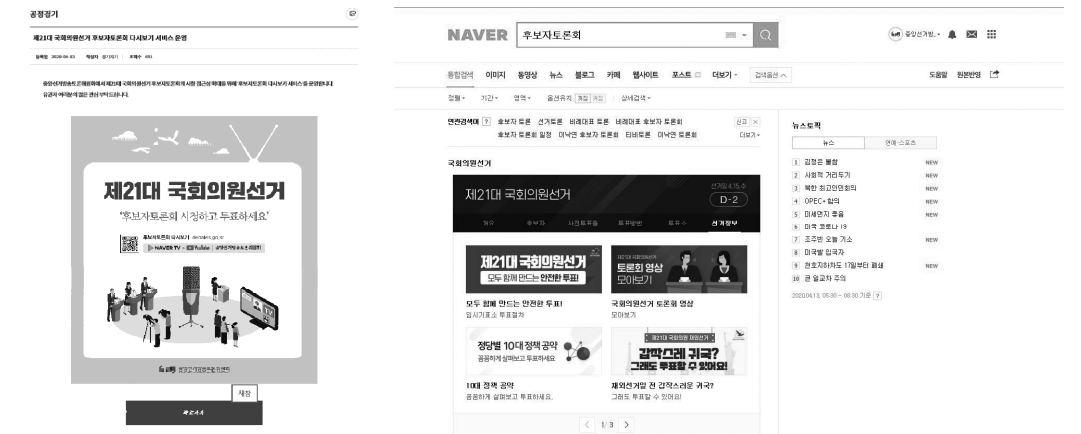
공정경기

제21대 국회의원선거 후보자토론회 다시보기 서비스 운영

등록일 2020.04.03 작성자 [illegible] 조회수 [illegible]

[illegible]

제21대 국회의원선거

'후보자토론회 시청하고 투표하세요'

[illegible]

NAVER TV · YouTube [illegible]

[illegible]

재생

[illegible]

NAVER 후보자토론회

통합검색 이미지 동영상 뉴스 블로그 카페 웹사이트 포스트 더보기 검색옵션

도움말 원본반영

정렬 기간 영역 옵션유지 상세검색

연관검색어 후보자 토론 선거토론 비례대표 토론회 비례대표 후보자 토론회 신고
후보자 토론회 일정 이낙연 후보자 토론회 티비토론 이낙연 토론회 더보기

국회의원선거

제21대 국회의원선거 선거일 4.15 수 D-2

뉴스 후보자 사전투표율 투표방법 투표소 선거정보

제21대 국회의원선거
모두 함께 만드는 안전한 투표!

모두 함께 만드는 안전한 투표!
임시기표소 투표절차

토론회 영상 모아보기

국회의원선거 토론회 영상
모아보기

정당별 10대 정책 공약
꼼꼼하게 살펴보고 투표하세요

10대 정책 공약
꼼꼼하게 살펴보고 투표하세요.

제21대 국회의원 재외선거
갑작스레 귀국?
그래도 투표할 수 있어요!

재외선거일 전 갑작스러운 귀국?
그래도 투표할 수 있어요!

1/3

뉴스토픽

뉴스 연예·스포츠

1 김정은 불참
2 사회적 거리두기 NEW
3 북한 최고인민회의
4 OPEC+ 합의 NEW
5 미세먼지 주의 NEW
6 미국 코로나 19
7 조주빈 오늘 기소 NEW
8 마곡밸 입국자
9 현호재하차도 17일부터 폐쇄 NEW
10 큰 일교차 주의

2020.04.13. 05:30 ~ 06:30 기준